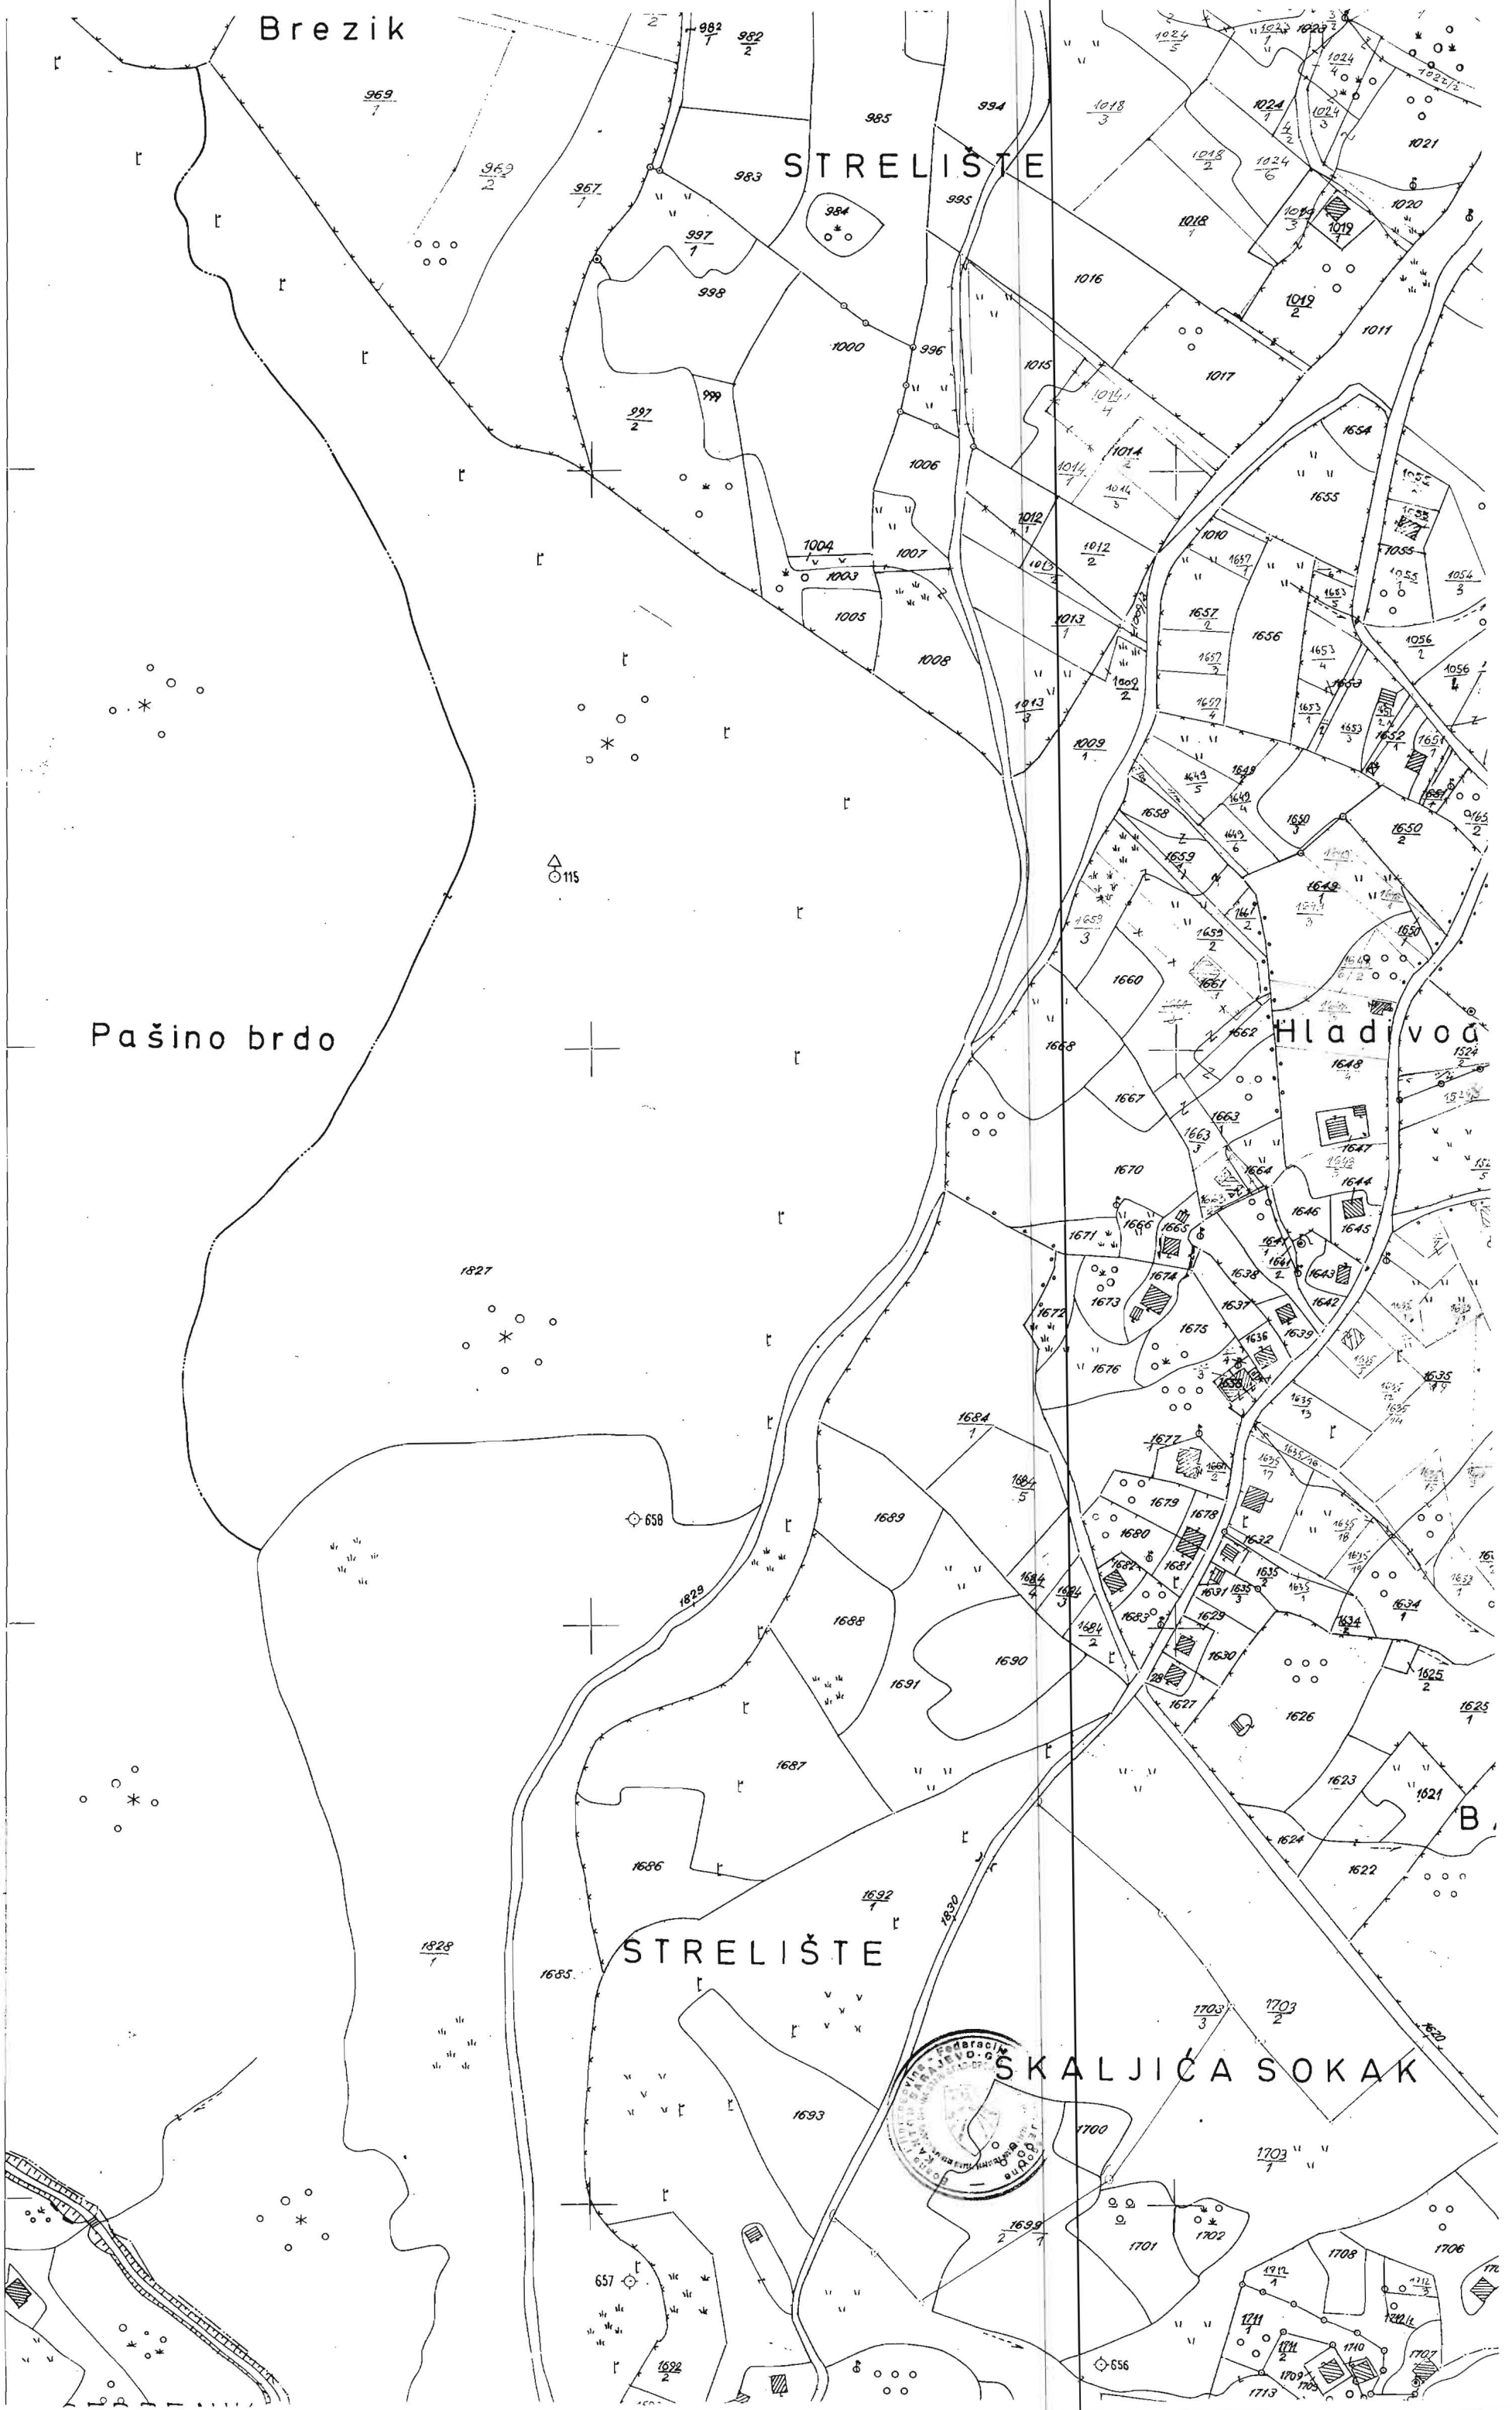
Brezik

$\frac{969}{1}$ $\frac{969}{2}$ $\frac{967}{1}$ $\frac{982}{1}$ $\frac{982}{2}$ 985 994 983 STRELIŠTE 984 995 $\frac{997}{1}$ 998 1000 996 999 $\frac{997}{2}$ 1006 1004 1003 1007 1005 1008

$\frac{1018}{3}$ $\frac{1024}{5}$ $\frac{1024}{4}$ $\frac{1024}{1}$ $\frac{1024}{3}$ 1021 $\frac{1018}{2}$ $\frac{1024}{6}$ 1020 $\frac{1018}{1}$ $\frac{1019}{3}$ $\frac{1019}{1}$ 1016 $\frac{1019}{2}$ 1011 1015 1017 $\frac{1014}{4}$ $\frac{1014}{2}$ $\frac{1014}{1}$ $\frac{1014}{3}$ $\frac{1012}{1}$ $\frac{1012}{2}$ $\frac{1013}{1}$ $\frac{1013}{3}$ $\frac{1009}{2}$ $\frac{1009}{1}$ 1010 1654 1655 1055 $\frac{1055}{1}$ $\frac{1054}{3}$ $\frac{1056}{2}$ $\frac{1657}{2}$ 1656 $\frac{1657}{3}$ $\frac{1657}{4}$ $\frac{1653}{4}$ $\frac{1653}{1}$ $\frac{1653}{3}$ $\frac{1652}{1}$ $\frac{1649}{5}$ $\frac{1649}{6}$ 1658 $\frac{1659}{1}$ $\frac{1650}{3}$ $\frac{1650}{2}$ $\frac{1649}{1}$ $\frac{1653}{3}$ $\frac{1659}{2}$ $\frac{1661}{2}$ 1660 $\frac{1661}{1}$ 1662 1668 1667 Hladivod $\frac{1524}{2}$ $\frac{1648}{4}$ $\frac{1663}{3}$ 1647 1670 1664 1644 1645 1646 1671 1666 1665 1638 1643 1642 1674 1673 1672 1637 1675 1636 1639 1676 1635 $\frac{1684}{1}$ $\frac{1677}{2}$ 1679 1678 1680 1689 1681 1682 1631 1632 $\frac{1634}{1}$ 1683 1629 1630 $\frac{1684}{2}$ $\frac{1684}{3}$ $\frac{1684}{4}$ 1688 1690 1691 1628 1627 1626 $\frac{1625}{2}$ $\frac{1625}{1}$ 1687 1623 1621 1624 1622 B

Pašino brdo

115 1827 658 1829

1686 $\frac{1692}{1}$ 1830 STRELIŠTE $\frac{1828}{1}$ 1685 $\frac{1703}{3}$ $\frac{1703}{2}$ 1620 SKALJIĆA SOKAK 1693 1700 $\frac{1703}{1}$ $\frac{1699}{1}$ 1701 1702 1708 1706 657 $\frac{1692}{2}$ 656 1711 1710 1709 1713 1707